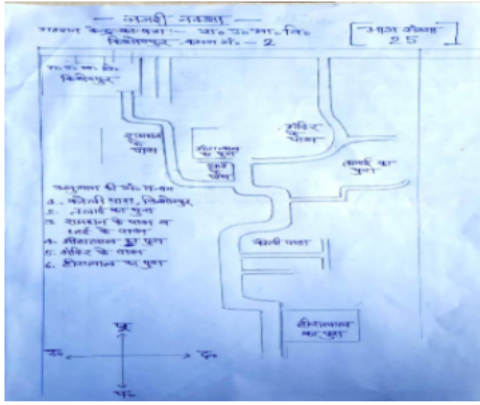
— नजरी नक्शा —

मकान केन्द्र का पता :- रा० प्रा० आ० वि० मिर्जापुर, कमरा नं० - 2

[ उत्तर सीमांक 25 ]

रा० प्रा० आ० वि० मिर्जापुर

रामपाल के मकान

शीतलाल का पुरा

मन्दिर

मन्दिर के पास

लालाई का पुरा

कोली पासा

शीतलाल का पुरा

अनुभाग की चौहद्दी

1. कोली पासा, मिर्जापुर,
2. लालाई का पुरा
3. रामपाल के मकान व गली के पास
4. शीतलाल का पुरा
5. मन्दिर के पास
6. शीतलाल का पुरा

उ

प

पू

द